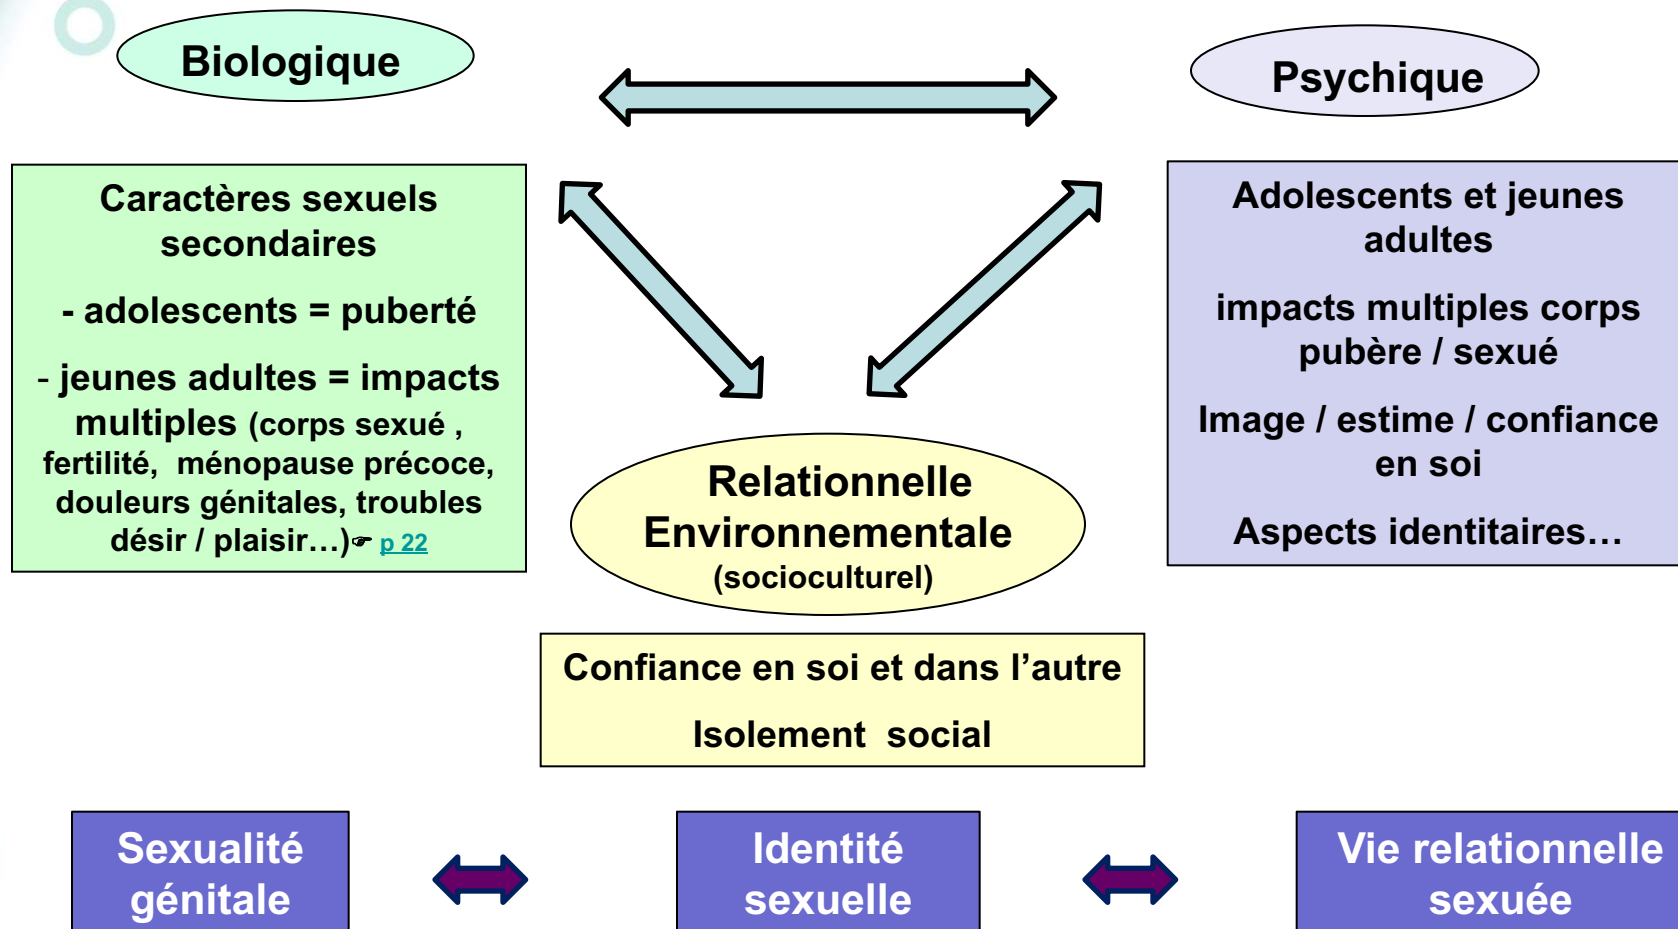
Biologique

Psychique

Caractères sexuels secondaires

- adolescents = puberté

- jeunes adultes = impacts multiples (corps sexué , fertilité, ménopause précoce, douleurs génitales, troubles désir / plaisir…)☞ p 22

Adolescents et jeunes adultes

impacts multiples corps pubère / sexué

Image / estime / confiance en soi

Aspects identitaires…

Relationnelle
Environnementale
(socioculturel)

Confiance en soi et dans l'autre

Isolement social

Sexualité génitale

Identité sexuelle

Vie relationnelle sexuée